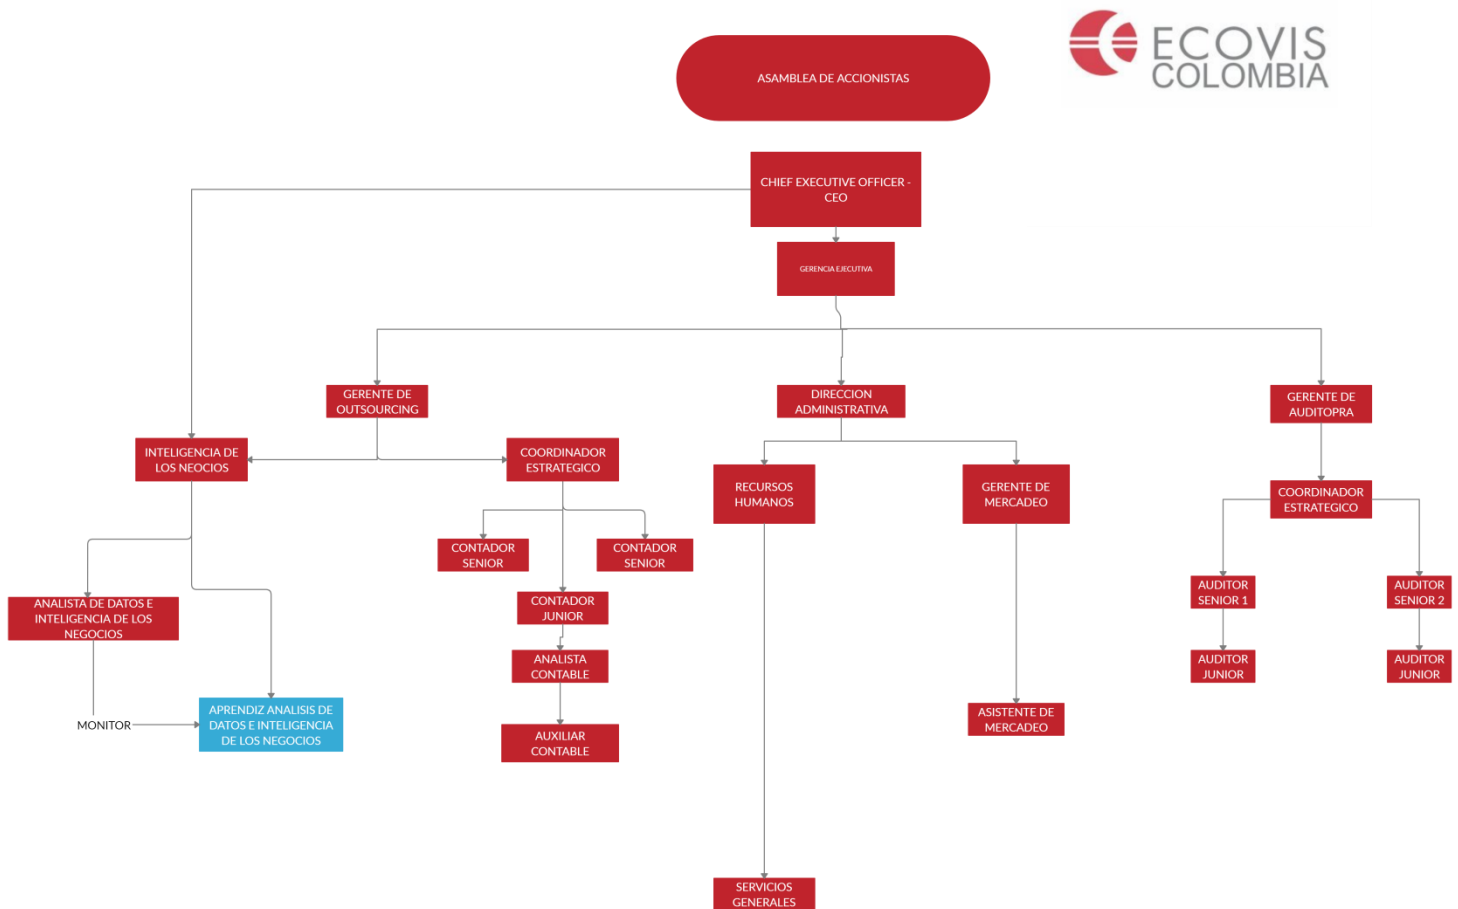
ECOVIS COLOMBIA

ASAMBLEA DE ACCIONISTAS

CHIEF EXECUTIVE OFFICER - CEO

GERENCIA EJECUTIVA

GERENTE DE OUTSOURCING

DIRECCION ADMINISTRATIVA

GERENTE DE AUDITOPRA

INTELIGENCIA DE LOS NEOCIOS

COORDINADOR ESTRATEGICO

RECURSOS HUMANOS

GERENTE DE MERCADEO

COORDINADOR ESTRATEGICO

CONTADOR SENIOR

CONTADOR SENIOR

ANALISTA DE DATOS E INTELIGENCIA DE LOS NEGOCIOS

CONTADOR JUNIOR

AUDITOR SENIOR 1

AUDITOR SENIOR 2

ANALISTA CONTABLE

AUDITOR JUNIOR

AUDITOR JUNIOR

MONITOR

APRENDIZ ANALISIS DE DATOS E INTELIGENCIA DE LOS NEGOCIOS

ASISTENTE DE MERCADEO

AUXILIAR CONTABLE

SERVICIOS GENERALES